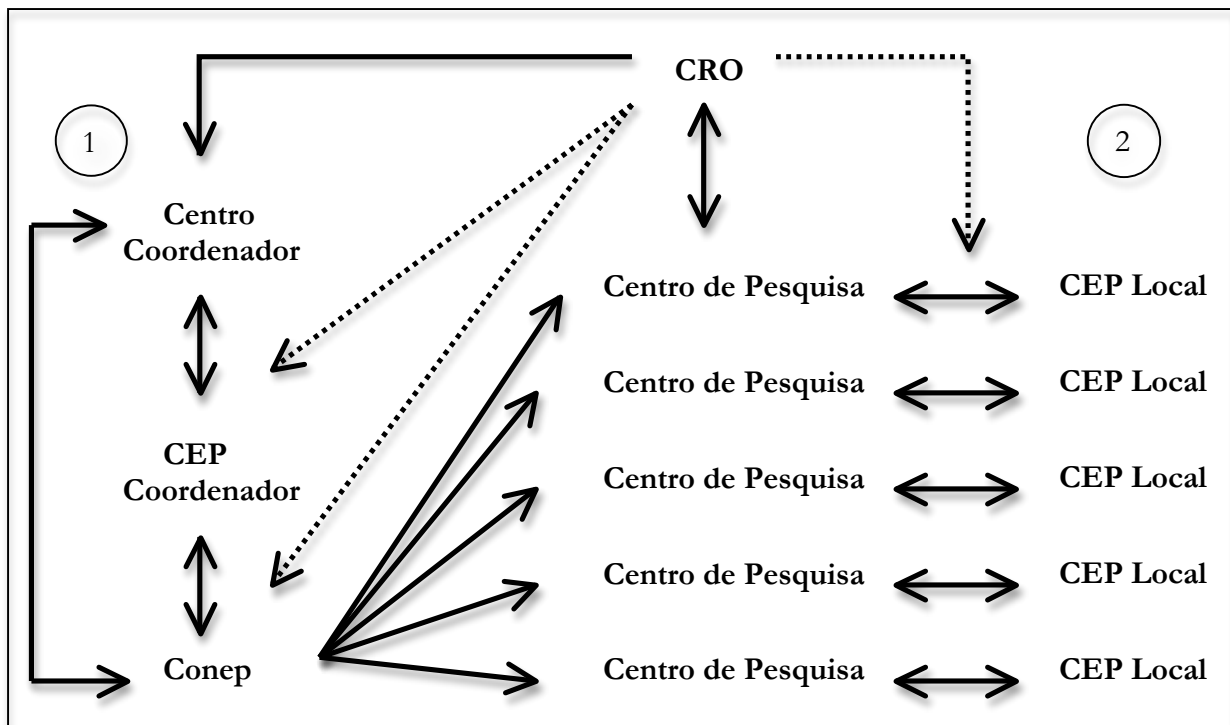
CRO

1

2

Centro Coordenador

CEP Coordenador

Conep

Centro de Pesquisa

CEP Local

Centro de Pesquisa

CEP Local

Centro de Pesquisa

CEP Local

Centro de Pesquisa

CEP Local

Centro de Pesquisa

CEP Local